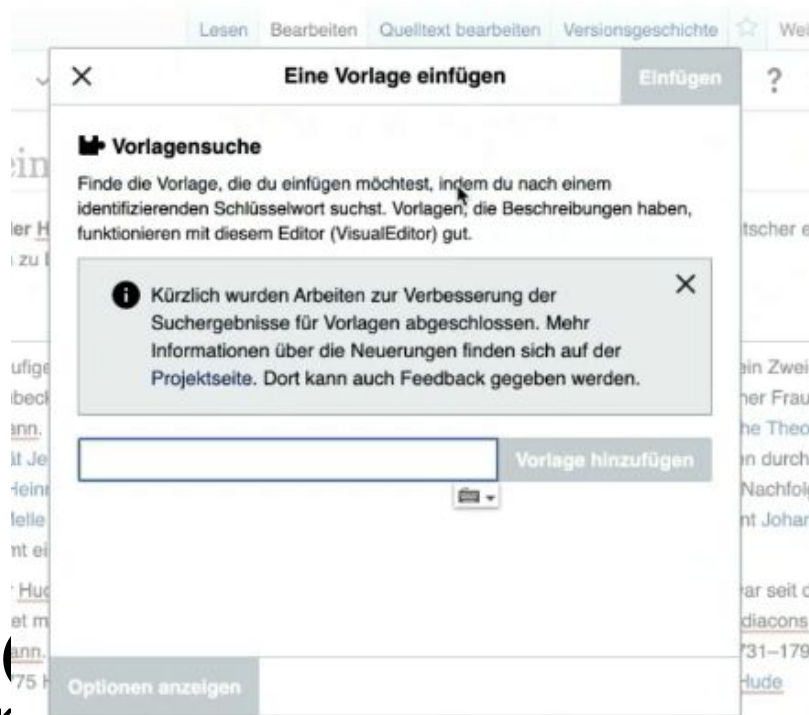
Lesen Bearbeiten Quelltext bearbeiten Versionsgeschichte Wei

Eine Vorlage einfügen

Einfügen

?

Vorlagensuche

Finde die Vorlage, die du einfügen möchtest, indem du nach einem identifizierenden Schlüsselwort suchst. Vorlagen, die Beschreibungen haben, funktionieren mit diesem Editor (VisualEditor) gut.

Kürzlich wurden Arbeiten zur Verbesserung der Suchergebnisse für Vorlagen abgeschlossen. Mehr Informationen über die Neuerungen finden sich auf der Projektseite. Dort kann auch Feedback gegeben werden.

Vorlage hinzufügen

Optionen anzeigen

ein

er H
zu I
ufige
beck
ann.
it Je
Heinr
Melle
nt ei
Huc
et m
ann.
75 H

tscher e
ein Zwei
her Frau
he Theo
n durch
Nachfolg
nt Johan
ar seit c
diacons
731–179
Hude